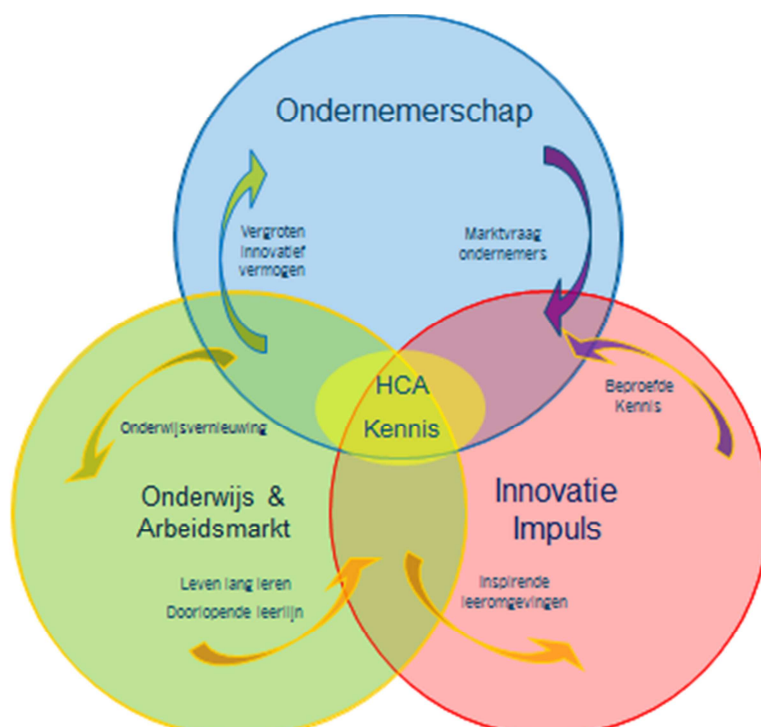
Ondernemerschap

Vergroten innovatief vermogen

Marktvraag ondernemers

HCA Kennis

Beproefde Kennis

Onderwijsvernieuwing

Onderwijs & Arbeidsmarkt

Innovatie Impuls

Leven lang leren
Doorlopende leerlijn

Inspirende leeromgevingen